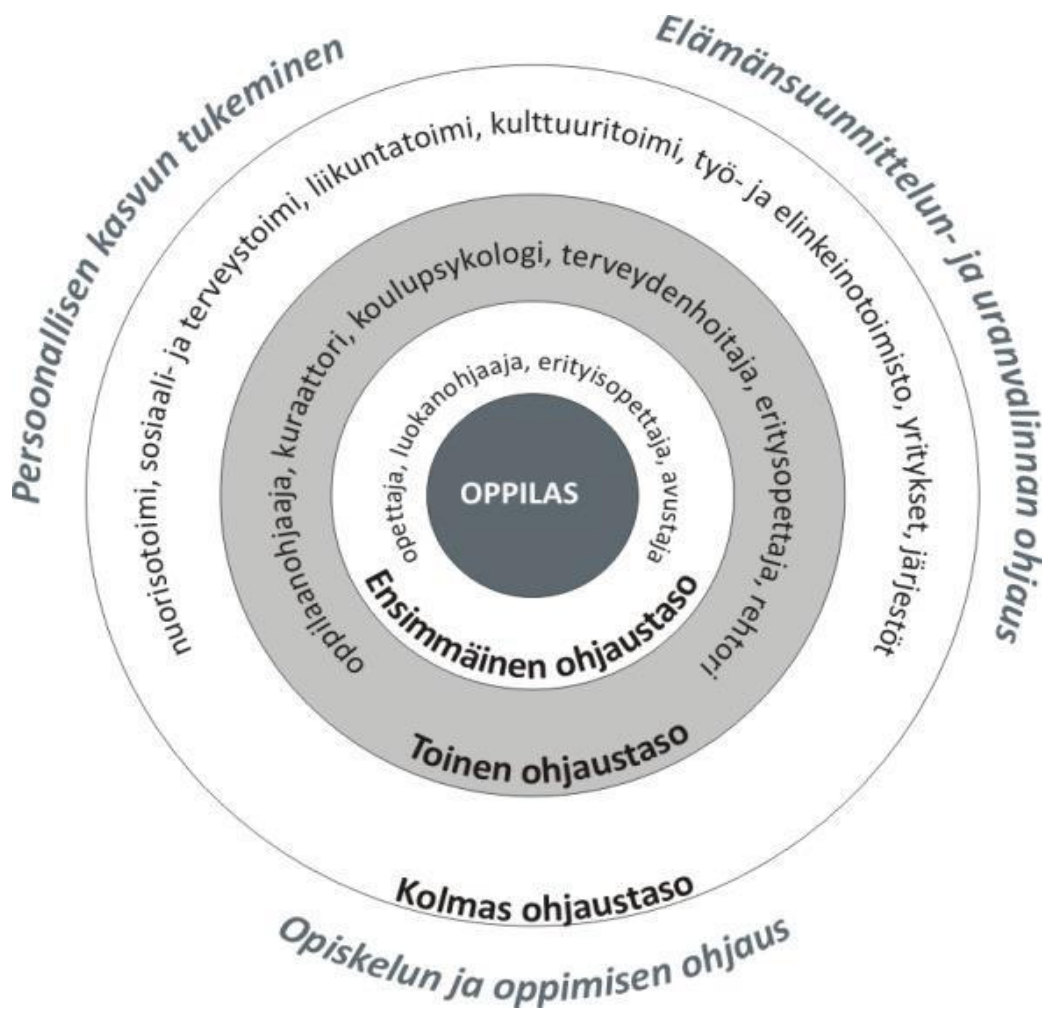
Persoonallisen kasvun tukeminen

Elämänsuunnittelun- ja uranvalinnan ohjaus

nuorisotoimi, sosiaali- ja terveystoimi, liikuntatoimi, kulttuuritoimi, työ- ja elinkeinotoimisto, yritykset, järjestöt

oppilaanohjaaja, kuraattori, koulupsykologi, terveydenhoitaja, erityisopettaja, rehtori

opettaja, luokanohjaaja, erityisopettaja, avustaja

OPPILAS

Ensimmäinen ohjaustaso

Toinen ohjaustaso

Kolmas ohjaustaso

Opiskelun ja oppimisen ohjaus